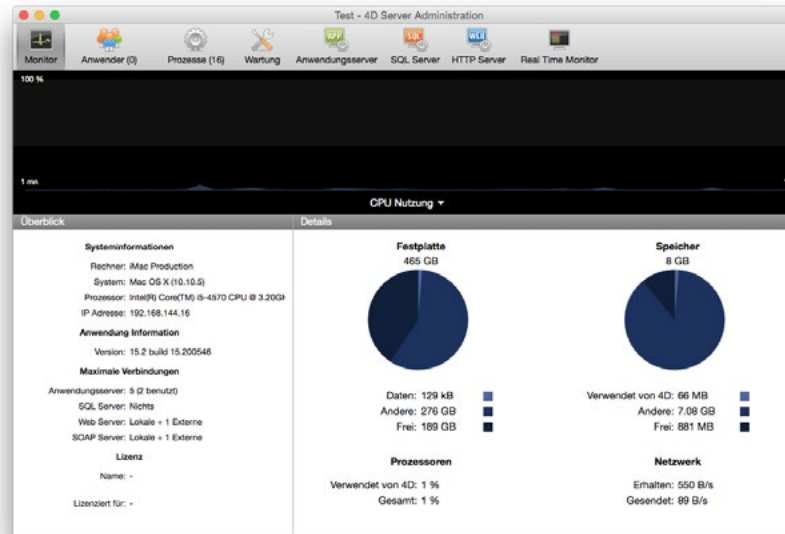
Test - 4D Server Administration

Monitor
Anwender (0)
Prozesse (16)
Wartung
Anwendungsserver
SQL Server
HTTP Server
Real Time Monitor

100 %

1 mn

CPU Nutzung ▾

Überblick

Systeminformationen

Rechner: iMac Production
System: Mac OS X (10.10.5)
Prozessor: Intel(R) Core(TM) i5-4570 CPU @ 3.20G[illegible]
IP Adresse: 192.168.144.16

Anwendung Information

Version: 15.2 build 15.200546

Maximale Verbindungen

Anwendungsserver: 5 (2 benutzt)
SQL Server: Nichts
Web Server: Lokale + 1 Externe
SOAP Server: Lokale + 1 Externe

Lizenz

Name: -

Lizenziert für: -

Details

Festplatte
465 GB

Daten: 129 kB
Andere: 276 GB
Frei: 189 GB

Speicher
8 GB

Verwendet von 4D: 66 MB
Andere: 7.08 GB
Frei: 881 MB

Prozessoren

Verwendet von 4D: 1 %
Gesamt: 1 %

Netzwerk

Erhalten: 550 B/s
Gesendet: 89 B/s